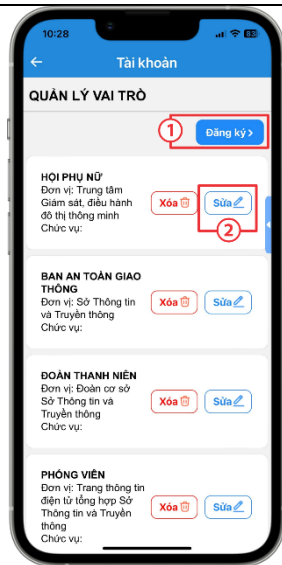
10:28

Tài khoản

QUẢN LÝ VAI TRÒ

1

Đăng ký >

HỘI PHỤ NỮ
Đơn vị: Trung tâm Giám sát, điều hành đô thị thông minh
Chức vụ:

Xóa

Sửa

2

BAN AN TOÀN GIAO THÔNG
Đơn vị: Sở Thông tin và Truyền thông

Xóa

Sửa

ĐOÀN THANH NIÊN
Đơn vị: Đoàn cơ sở Sở Thông tin và Truyền thông
Chức vụ:

Xóa

Sửa

PHÓNG VIÊN
Đơn vị: Trang thông tin điện tử tổng hợp Sở Thông tin và Truyền thông
Chức vụ:

Xóa

Sửa